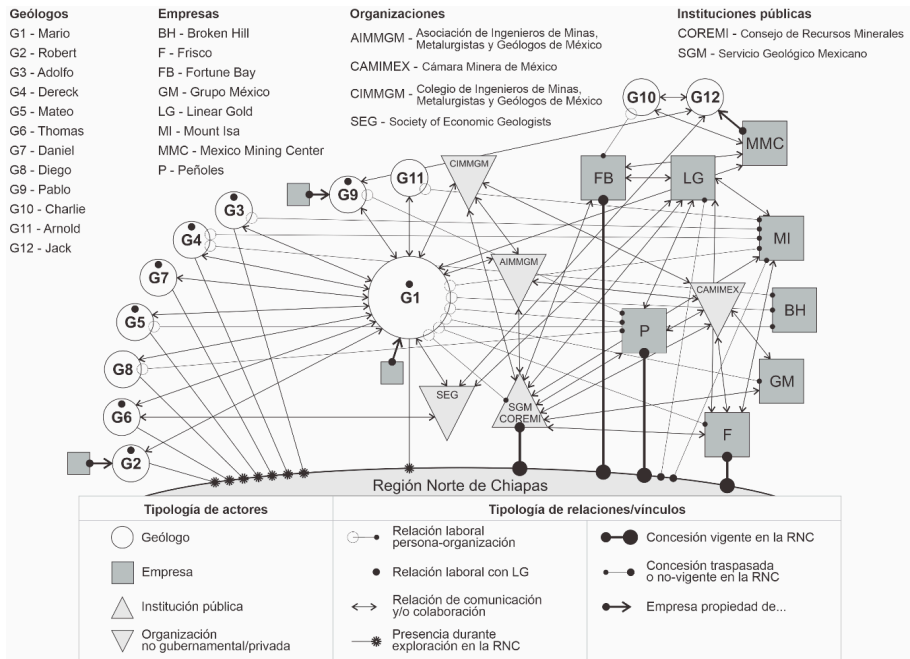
**Geólogos**
G1 - Mario
G2 - Robert
G3 - Adolfo
G4 - Dereck
G5 - Mateo
G6 - Thomas
G7 - Daniel
G8 - Diego
G9 - Pablo
G10 - Charlie
G11 - Arnold
G12 - Jack

**Empresas**
BH - Broken Hill
F - Frisco
FB - Fortune Bay
GM - Grupo México
LG - Linear Gold
MI - Mount Isa
MMC - Mexico Mining Center
P - Peñoles

**Organizaciones**
AIMMGM - Asociación de Ingenieros de Minas, Metalurgistas y Geólogos de México
CAMIMEX - Cámara Minera de México
CIMMGM - Colegio de Ingenieros de Minas, Metalurgistas y Geólogos de México
SEG - Society of Economic Geologists

**Instituciones públicas**
COREMI - Consejo de Recursos Minerales
SGM - Servicio Geológico Mexicano

G10 G12 MMC CIMMGM FB LG G11 G9 G3 MI G4 AIMMGM G7 G1 CAMIMEX BH G5 P G8 GM SEG G6 SGM COREMI F G2

Región Norte de Chiapas

| Tipología de actores | Tipología de relaciones/vínculos | |
|---|---|---|
| Geólogo | Relación laboral persona-organización | Concesión vigente en la RNC |
| Empresa | Relación laboral con LG | Concesión traspasada o no-vigente en la RNC |
| Institución pública | Relación de comunicación y/o colaboración | Empresa propiedad de... |
| Organización no gubernamental/privada | Presencia durante exploración en la RNC | |